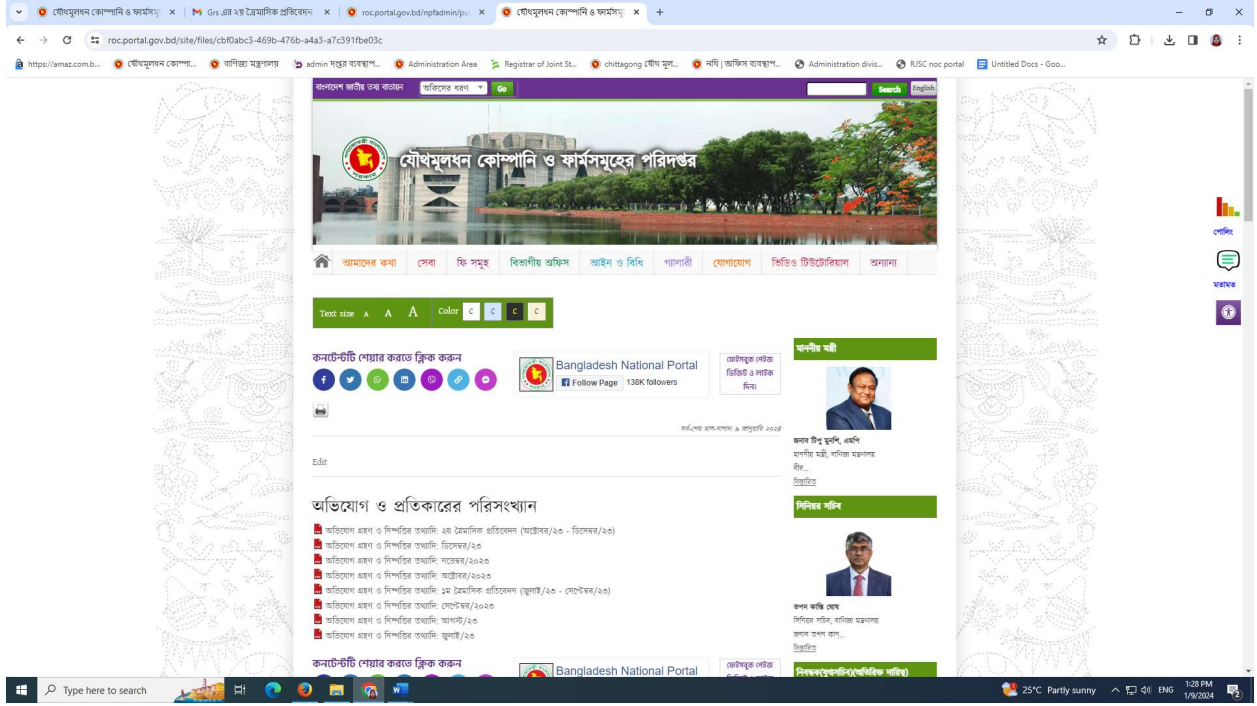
যৌথমূলধন কোম্পানি ও ফার্মসমূ × | Grs এর ২য় ত্রৈমাসিক প্রতিবেদন × | roc.portal.gov.bd/npfadmin/pu × | যৌথমূলধন কোম্পানি ও ফার্মসমূ × | +

roc.portal.gov.bd/site/files/cbf0abc3-469b-476b-a4a3-a7c391fbe03c

https://amaz.com.b... | যৌথমূলধন কোম্পা... | বাণিজ্য মন্ত্রণালয় | admin দপ্তর ব্যবস্থাপ... | Administration Area | Registrar of Joint St... | chittagong যৌথ মূল... | নথি | অফিস ব্যবস্থাপ... | Administration divis... | RJSC noc portal | Untitled Docs - Goo...

বাংলাদেশ জাতীয় তথ্য বাতায়ন | অফিসের ধরণ | Go | Search | English

যৌথমূলধন কোম্পানি ও ফার্মসমূহের পরিদপ্তর

আমাদের কথা | সেবা | ফি সমূহ | বিভাগীয় অফিস | আইন ও বিধি | গ্যালারী | যোগাযোগ | ভিডিও টিউটোরিয়াল | অন্যান্য

Text size A A A Color C C C C

কনটেন্টটি শেয়ার করতে ক্লিক করুন

Bangladesh National Portal
Follow Page 138K followers

ফেইসবুক পেইজ ভিজিট ও লাইক দিন।

সর্ব-শেষ হাল-নাগাদ: ৯ জানুয়ারি ২০২৪

Edit

অভিযোগ ও প্রতিকারের পরিসংখ্যান

অভিযোগ গ্রহণ ও নিষ্পত্তির তথ্যাদি: ২য় ত্রৈমাসিক প্রতিবেদন (অক্টোবর/২৩ - ডিসেম্বর/২৩)
অভিযোগ গ্রহণ ও নিষ্পত্তির তথ্যাদি: ডিসেম্বর/২৩
অভিযোগ গ্রহণ ও নিষ্পত্তির তথ্যাদি: নভেম্বর/২০২৩
অভিযোগ গ্রহণ ও নিষ্পত্তির তথ্যাদি: অক্টোবর/২০২৩
অভিযোগ গ্রহণ ও নিষ্পত্তির তথ্যাদি: ১ম ত্রৈমাসিক প্রতিবেদন (জুলাই/২৩ - সেপ্টেম্বর/২৩)
অভিযোগ গ্রহণ ও নিষ্পত্তির তথ্যাদি: সেপ্টেম্বর/২০২৩
অভিযোগ গ্রহণ ও নিষ্পত্তির তথ্যাদি: আগস্ট/২৩
অভিযোগ গ্রহণ ও নিষ্পত্তির তথ্যাদি: জুলাই/২৩

কনটেন্টটি শেয়ার করতে ক্লিক করুন

Bangladesh National Portal

ফেইসবুক পেইজ

মাননীয় মন্ত্রী
জনাব টিপু মুনশি, এমপি
মাননীয় মন্ত্রী, বাণিজ্য মন্ত্রণালয়
টিপু...
বিস্তারিত

সিনিয়র সচিব
তপন কান্তি ঘোষ
সিনিয়র সচিব, বাণিজ্য মন্ত্রণালয়
জনাব তপন কান্...
বিস্তারিত

নিবন্ধক(যুগ্মসচিব)(অতিরিক্ত দায়িত্ব)

পোলিং
মতামত

Type here to search

25°C Partly sunny ENG 1:28 PM 1/9/2024